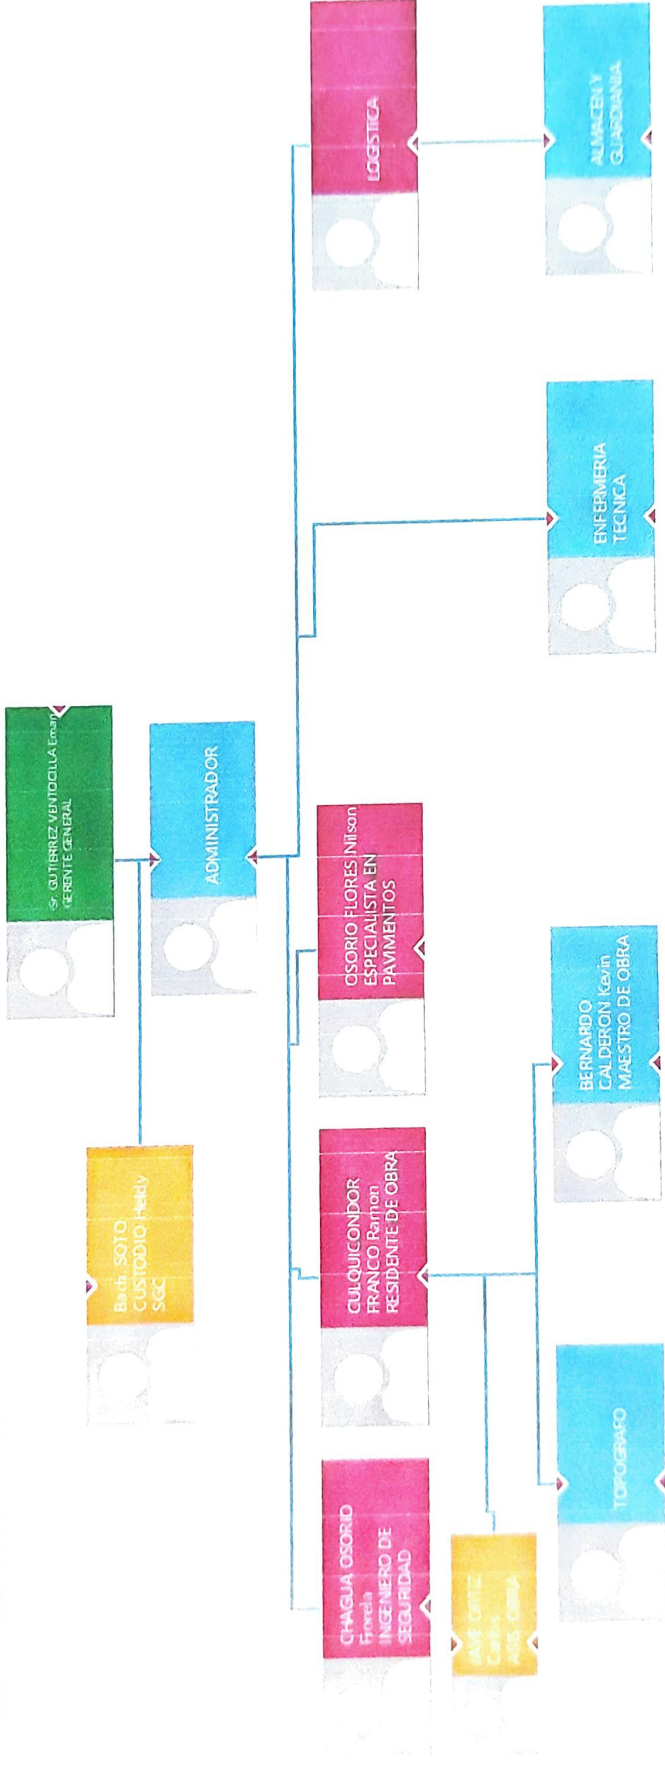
Sr. GUTIERREZ VENTOCILLA Eman
GERENTE GENERAL

Bach. SOTO CUSTODIO Heidy
SGC

ADMINISTRADOR

LOGISTICA

ALMACEN Y GUARDIANIA

ENFERMERIA TECNICA

OSORIO FLORES Nilson
ESPECIALISTA EN PAVIMENTOS

CULQUICONDOR FRANCO Ramon
RESIDENTE DE OBRA

CHAGUA OSORIO Frorela
INGENIERO DE SEGURIDAD

BERNARDO CALDERON Kevin
MAESTRO DE OBRA

TOPOGRAFO

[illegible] ORTIZ Carlos
ASIS. OBRA